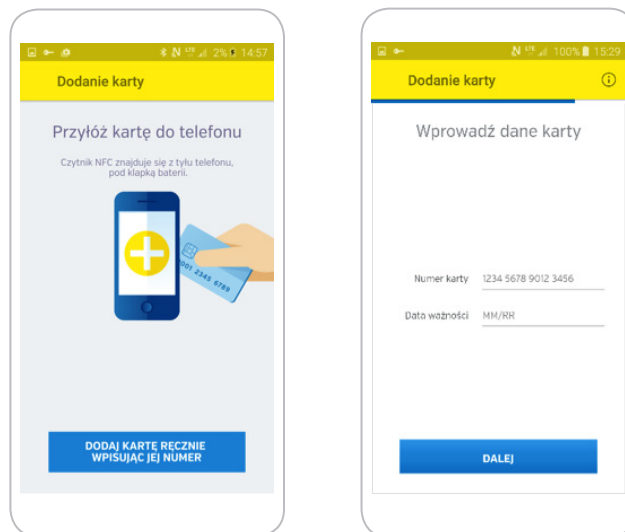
2% 14:57

Dodanie karty

Przyłóż kartę do telefonu

Czytnik NFC znajduje się z tyłu telefonu, pod klapką baterii.

001 2345 6789

DODAJ KARTĘ RĘCZNIE WPISUJĄC JEJ NUMER

100% 15:29

Dodanie karty

Wprowadź dane karty

Numer karty 1234 5678 9012 3456

Data ważności MM/RR

DALEJ